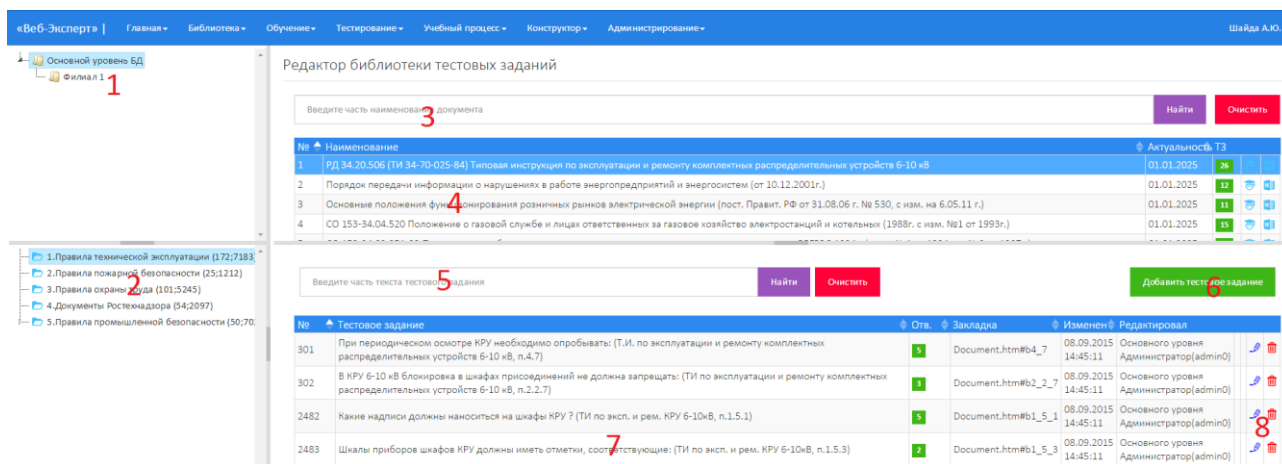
«Веб-Эксперт» | Главная ▾ Библиотека ▾ Обучение ▾ Тестирование ▾ Учебный процесс ▾ Конструктор ▾ Администрирование ▾ Шайда А.Ю.

Основной уровень БД
Филиал 1
1

1.Правила технической эксплуатации (172;7183)
2.Правила пожарной безопасности (25;1212)
3.Правила охраны труда (101;5245)
4.Документы Ростехнадзора (54;2097)
5.Правила промышленной безопасности (50;70
2

Редактор библиотеки тестовых заданий

Введите часть наименования документа
3
Найти Очистить

| № | Наименование | Актуальность | ТЗ |
|---|---|---|---|
| 1 | РД 34.20.506 (ТИ 34-70-025-84) Типовая инструкция по эксплуатации и ремонту комплектных распределительных устройств 6-10 кВ | 01.01.2025 | 26 |
| 2 | Порядок передачи информации о нарушениях в работе энергопредприятий и энергосистем (от 10.12.2001г.) | 01.01.2025 | 12 |
| 3 | Основные положения функционирования розничных рынков электрической энергии (пост. Правит. РФ от 31.08.06 г. № 530, с изм. на 6.05.11 г.) | 01.01.2025 | 11 |
| 4 | СО 153-34.04.520 Положение о газовой службе и лицах ответственных за газовое хозяйство электростанций и котельных (1988г. с изм. №1 от 1993г.) | 01.01.2025 | 15 |

4

Введите часть текста тестового задания
5
Найти Очистить
Добавить тестовое задание
6

| № | Тестовое задание | Отв. | Закладка | Изменен | Редактировал |
|---|---|---|---|---|---|
| 301 | При периодическом осмотре КРУ необходимо опробывать: (Т.И. по эксплуатации и ремонту комплектных распределительных устройств 6-10 кВ, п.4.7) | 5 | Document.htm#b4_7 | 08.09.2015 14:45:11 | Основного уровня Администратор(admin0) |
| 302 | В КРУ 6-10 кВ блокировка в шкафах присоединений не должна запрещать: (ТИ по эксплуатации и ремонту комплектных распределительных устройств 6-10 кВ, п.2.2.7) | 3 | Document.htm#b2_2_7 | 08.09.2015 14:45:11 | Основного уровня Администратор(admin0) |
| 2482 | Какие надписи должны наноситься на шкафы КРУ ? (ТИ по эксп. и рем. КРУ 6-10кВ, п.1.5.1) | 5 | Document.htm#b1_5_1 | 08.09.2015 14:45:11 | Основного уровня Администратор(admin0) |
| 2483 | Шкалы приборов шкафов КРУ должны иметь отметки, соответствующие: (ТИ по эксп. и рем. КРУ 6-10кВ, п.1.5.3) | 2 | Document.htm#b1_5_3 | 08.09.2015 14:45:11 | Основного уровня Администратор(admin0) |

7
8